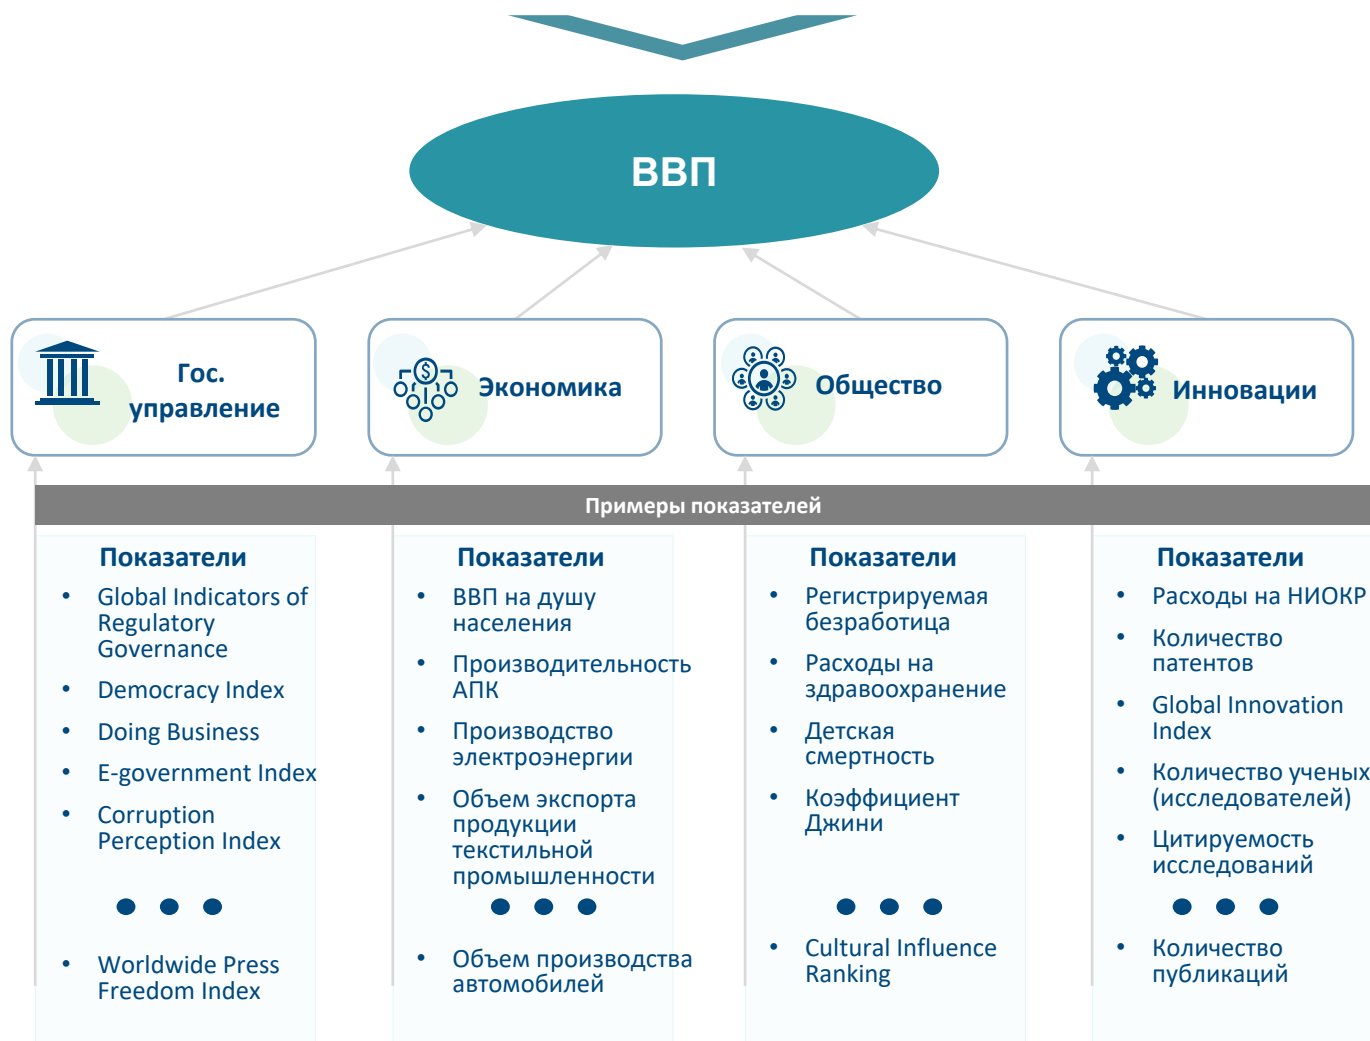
ВВП

Гос. управление

Экономика

Общество

Инновации

Примеры показателей

Показатели
- Global Indicators of Regulatory Governance
- Democracy Index
- Doing Business
- E-government Index
- Corruption Perception Index

• • •

- Worldwide Press Freedom Index

Показатели
- ВВП на душу населения
- Производительность АПК
- Производство электроэнергии
- Объем экспорта продукции текстильной промышленности

• • •

- Объем производства автомобилей

Показатели
- Регистрируемая безработица
- Расходы на здравоохранение
- Детская смертность
- Коэффициент Джини

• • •

- Cultural Influence Ranking

Показатели
- Расходы на НИОКР
- Количество патентов
- Global Innovation Index
- Количество ученых (исследователей)
- Цитируемость исследований

• • •

- Количество публикаций